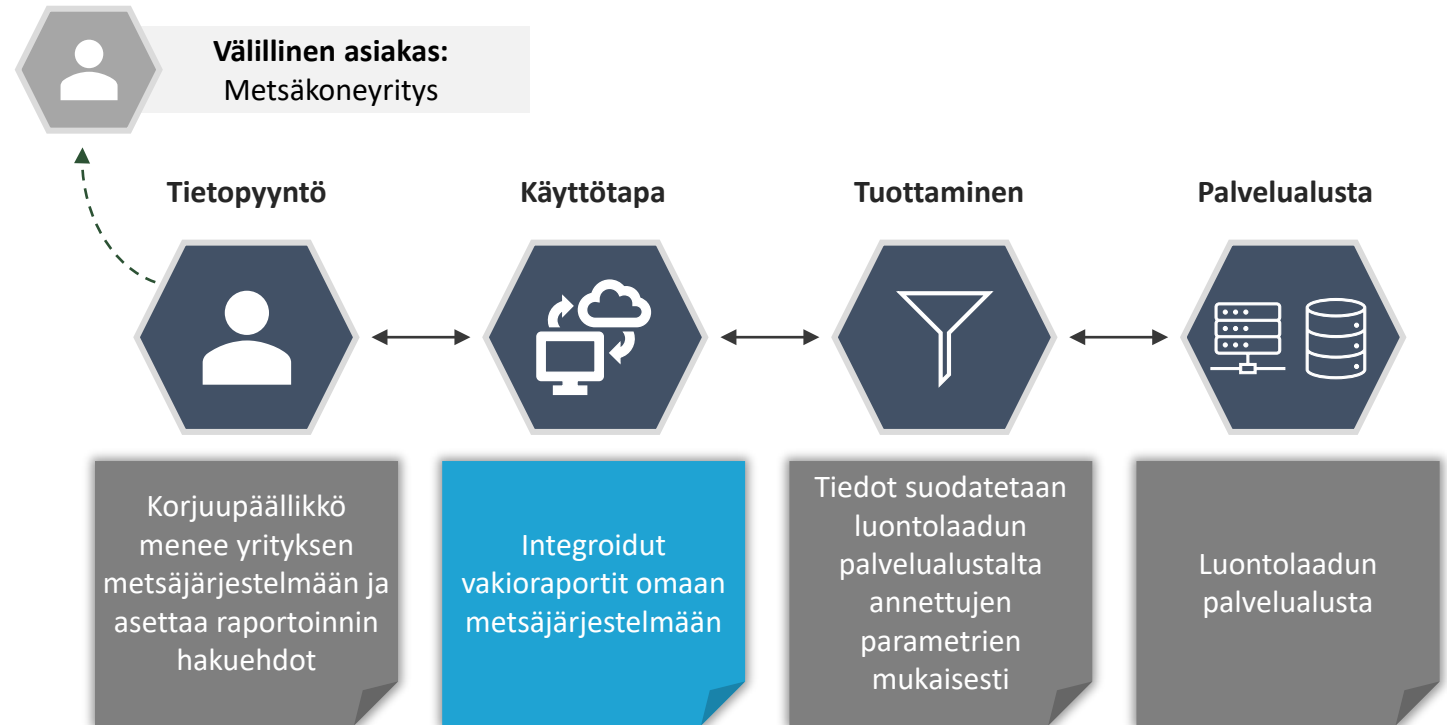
**Välillinen asiakas:**
Metsäkoneyritys

**Tietopyyntö**

**Käyttötapa**

**Tuottaminen**

**Palvelualusta**

Korjuupäällikkö menee yrityksen metsäjärjestelmään ja asettaa raportoinnin hakuehdot

Integroidut vakioraportit omaan metsäjärjestelmään

Tiedot suodatetaan luontolaadun palvelualustalta annettujen parametrien mukaisesti

Luontolaadun palvelualusta